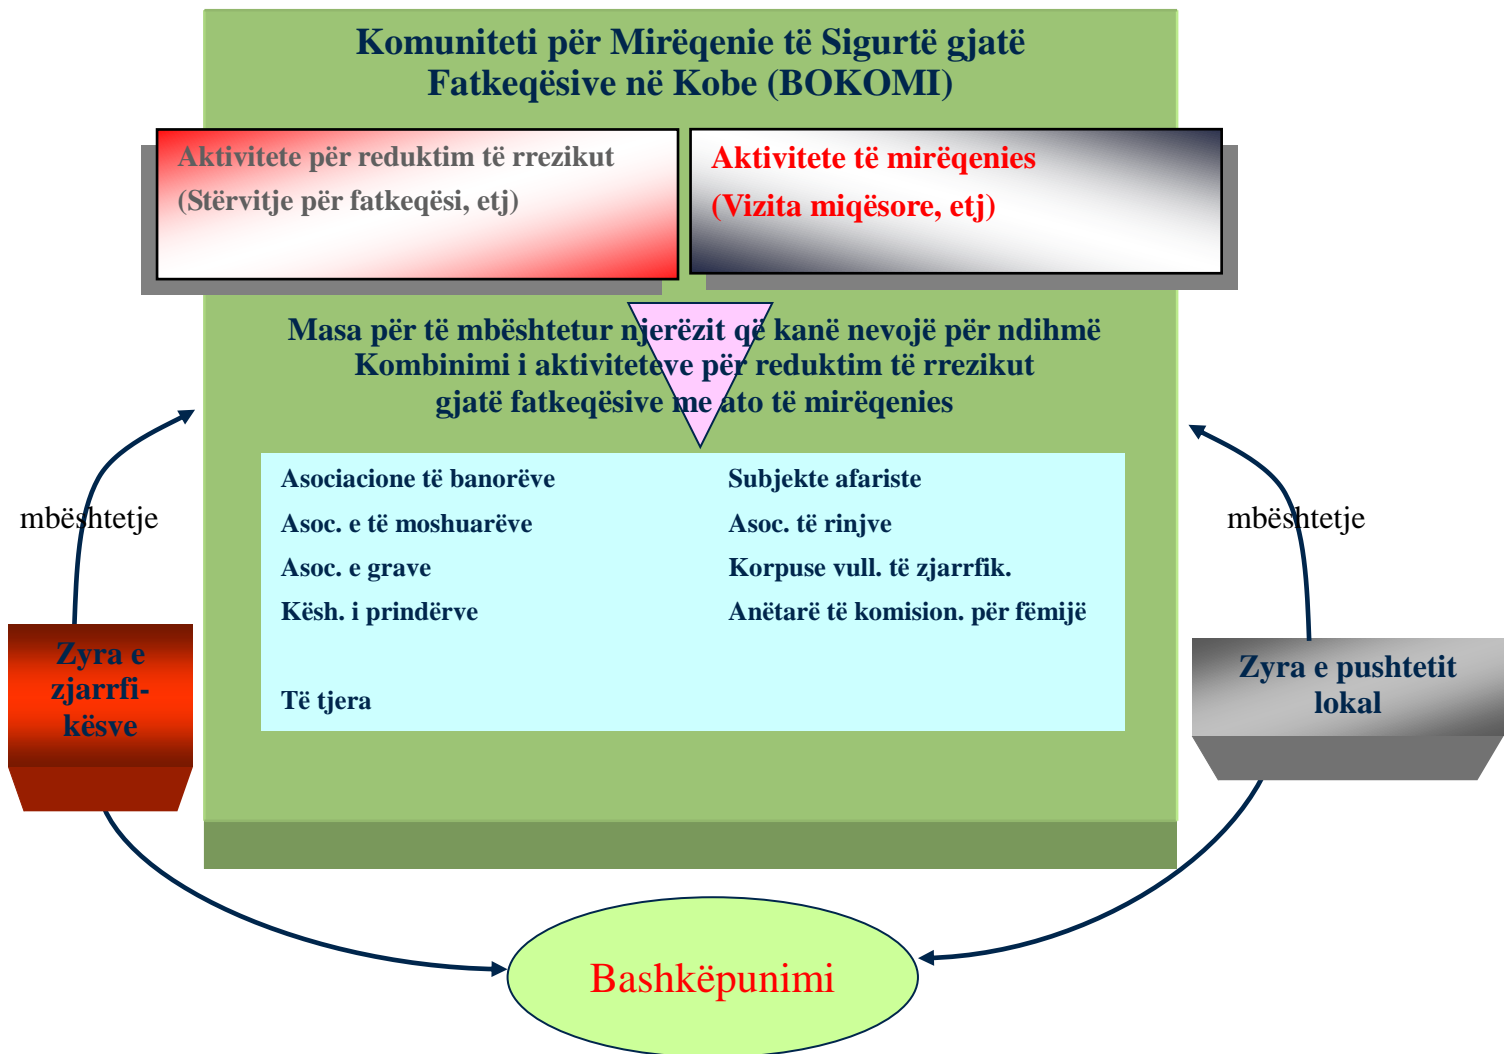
Komuniteti për Mirëqenie të Sigurtë gjatë Fatkeqësive në Kobe (BOKOMI)

Aktivitete për reduktim të rrezikut
(Stërvitje për fatkeqësi, etj)

Aktivitete të mirëqenies
(Vizita miqësore, etj)

Masa për të mbështetur njerëzit që kanë nevojë për ndihmë
Kombinimi i aktiviteteve për reduktim të rrezikut gjatë fatkeqësive me ato të mirëqenies

Asociacione të banorëve
Asoc. e të moshuarëve
Asoc. e grave
Kësh. i prindërve
Të tjera

Subjekte afariste
Asoc. të rinjve
Korpuse vull. të zjarrfik.
Anëtarë të komision. për fëmijë

mbështetje

Zyra e zjarrfikësve

mbështetje

Zyra e pushtetit lokal

Bashkëpunimi